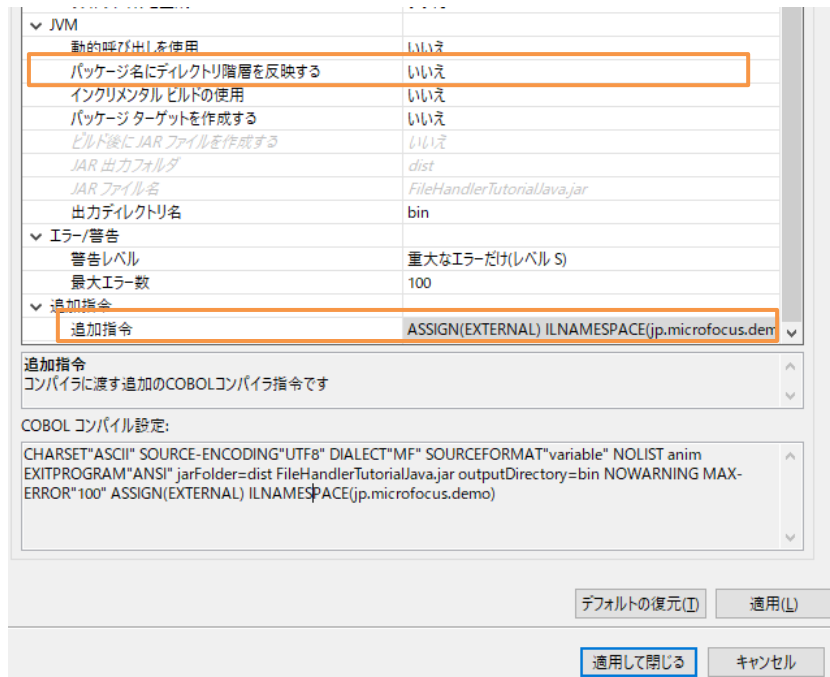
JVM

| | |
|---|---|
| 動的呼び出しを使用 | いいえ |
| パッケージ名にディレクトリ階層を反映する | いいえ |
| インクリメンタル ビルドの使用 | いいえ |
| パッケージ ターゲットを作成する | いいえ |
| ビルド後に JAR ファイルを作成する | いいえ |
| JAR 出力フォルダ | dist |
| JAR ファイル名 | FileHandlerTutorialJava.jar |
| 出力ディレクトリ名 | bin |

エラー/警告

| | |
|---|---|
| 警告レベル | 重大なエラーだけ(レベル S) |
| 最大エラー数 | 100 |

追加指令

| | |
|---|---|
| 追加指令 | ASSIGN(EXTERNAL) ILNAMESPACE(jp.microfocus.dem |

追加指令
コンパイラに渡す追加のCOBOLコンパイラ指令です

COBOL コンパイル設定:

CHARSET"ASCII" SOURCE-ENCODING"UTF8" DIALECT"MF" SOURCEFORMAT"variable" NOLIST anim EXITPROGRAM"ANSI" jarFolder=dist FileHandlerTutorialJava.jar outputDirectory=bin NOWARNING MAX-ERROR"100" ASSIGN(EXTERNAL) ILNAMESPACE(jp.microfocus.demo)

デフォルトの復元(D) 適用(L)

適用して閉じる キャンセル